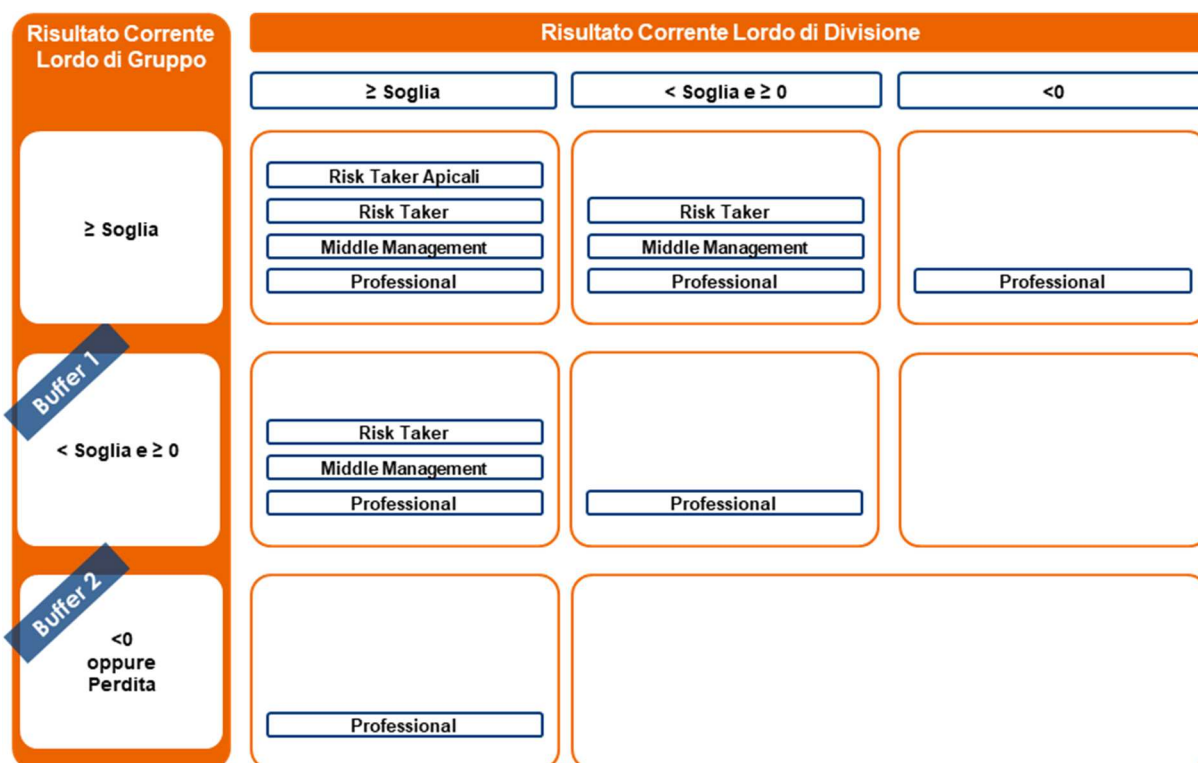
Risultato Corrente Lordo di Gruppo

Risultato Corrente Lordo di Divisione

| Risultato Corrente Lordo di Gruppo | ≥ Soglia | < Soglia e ≥ 0 | <0 |
|---|---|---|---|
| ≥ Soglia | Risk Taker Apicali<br>Risk Taker<br>Middle Management<br>Professional | Risk Taker<br>Middle Management<br>Professional | Professional |
| < Soglia e ≥ 0 | Risk Taker<br>Middle Management<br>Professional | Professional | |
| <0 oppure Perdita | Professional | | |

Buffer 1

Buffer 2